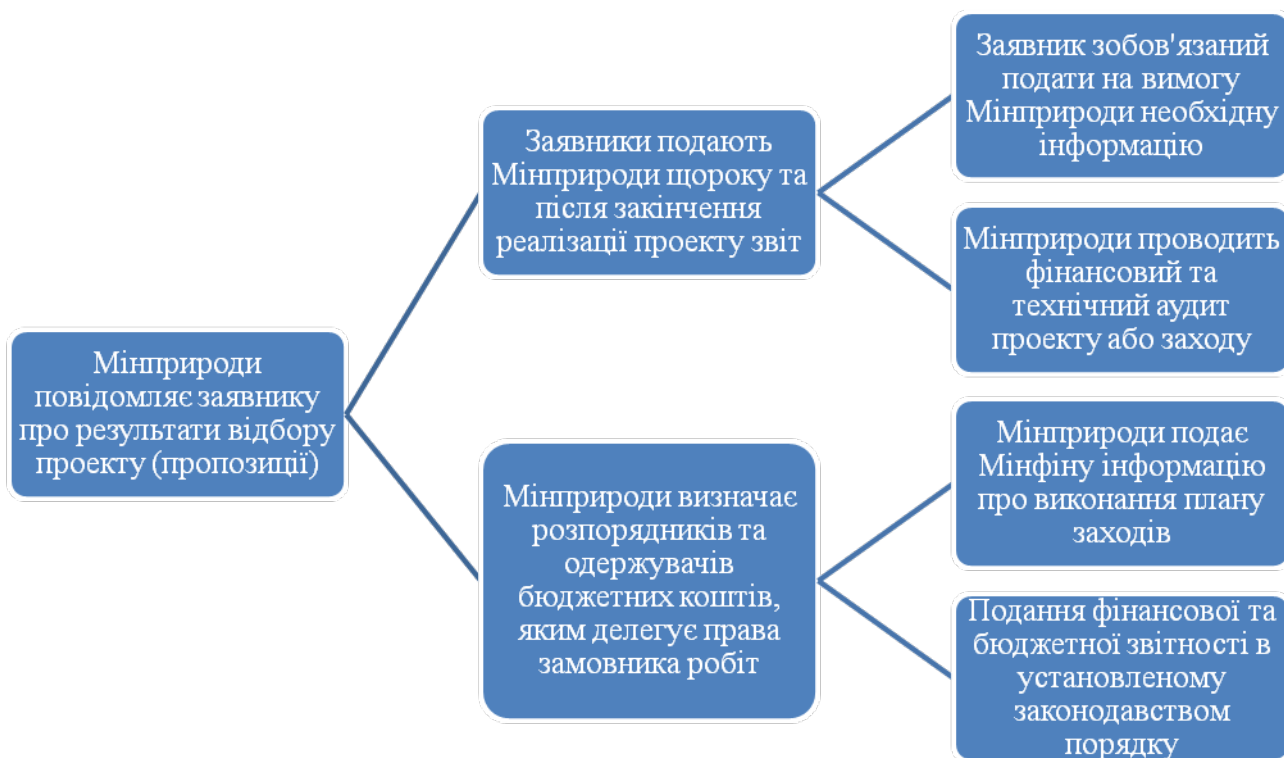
Мінприроди повідомляє заявнику про результати відбору проекту (пропозиції)

Заявники подають Мінприроди щороку та після закінчення реалізації проекту звіт

Заявник зобов'язаний подати на вимогу Мінприроди необхідну інформацію

Мінприроди проводить фінансовий та технічний аудит проекту або заходу

Мінприроди визначає розпорядників та одержувачів бюджетних коштів, яким делегує права замовника робіт

Мінприроди подає Мінфіну інформацію про виконання плану заходів

Подання фінансової та бюджетної звітності в установленому законодавством порядку